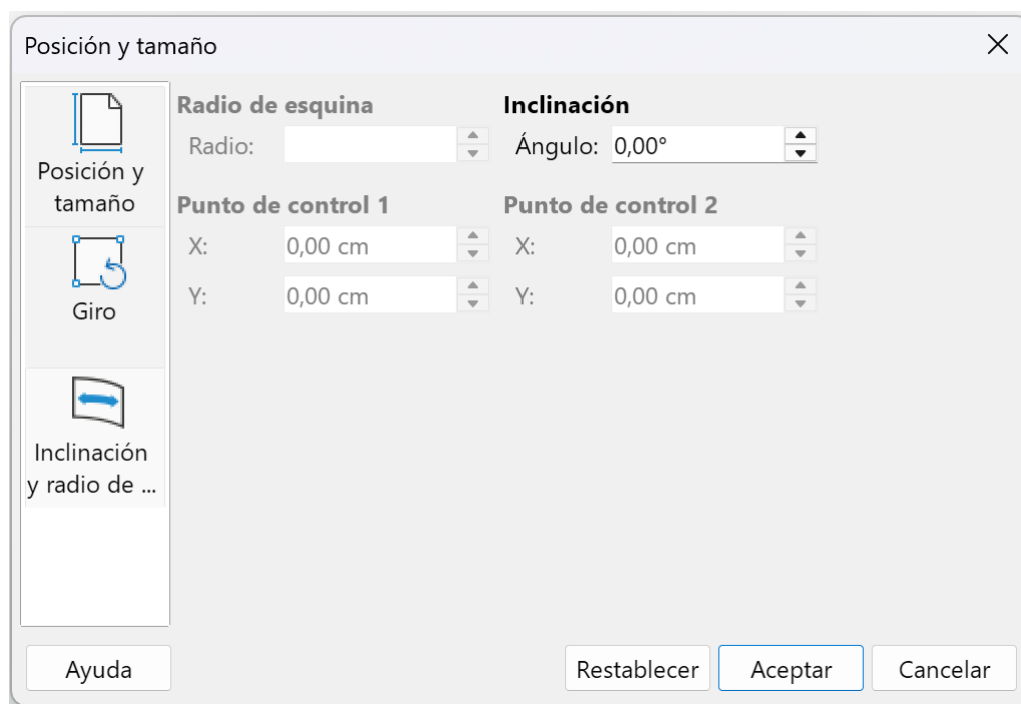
Posición y tamaño

Posición y tamaño

Giro

Inclinación y radio de ...

Radio de esquina

Radio:

Inclinación

Ángulo: 0,00°

Punto de control 1

X: 0,00 cm

Y: 0,00 cm

Punto de control 2

X: 0,00 cm

Y: 0,00 cm

Ayuda

Restablecer

Aceptar

Cancelar